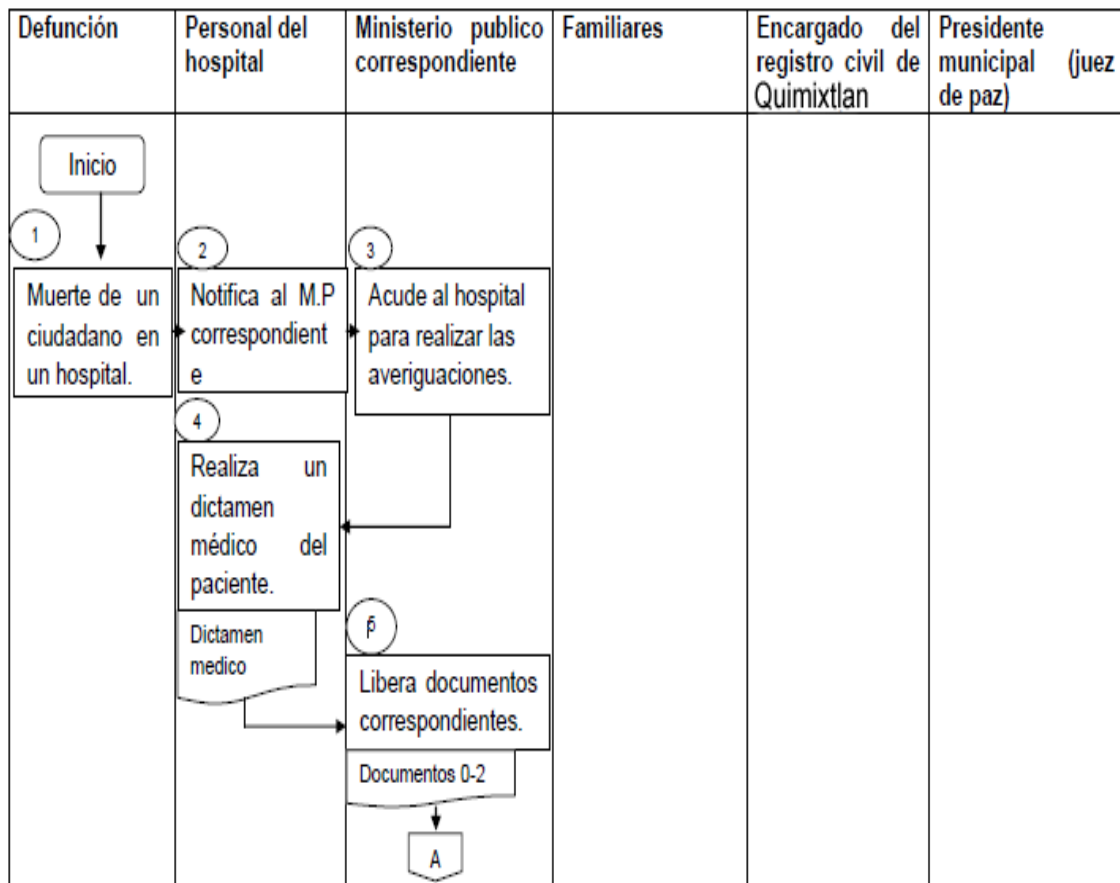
| Defunción | Personal del hospital | Ministerio publico correspondiente | Familiares | Encargado del registro civil de Quimixtlan | Presidente municipal (juez de paz) |
|---|---|---|---|---|---|

Inicio

1

Muerte de un ciudadano en un hospital.

2

Notifica al M.P correspondiente

3

Acude al hospital para realizar las averiguaciones.

4

Realiza un dictamen médico del paciente.

Dictamen medico

5

Libera documentos correspondientes.

Documentos 0-2

A